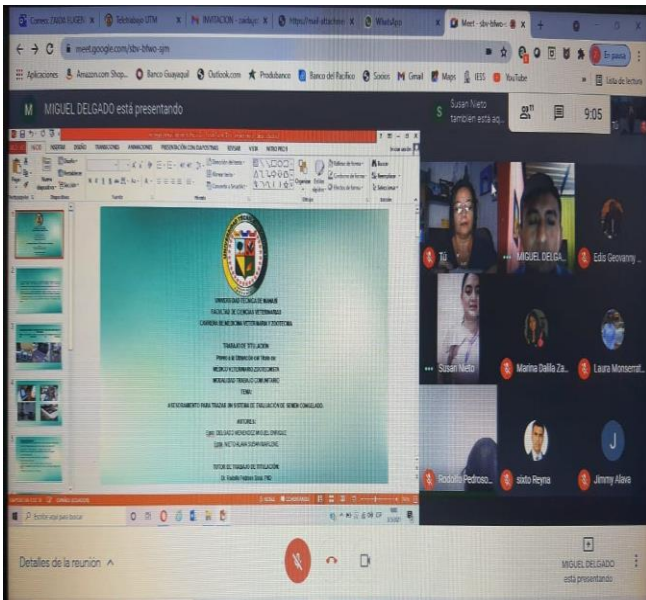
Correo: ZAIDA EUGEN | Teletrabajo UTM | INVITACION - zaida | https://mail-attachme | WhatsApp | Meet - sbv-bfwo-

meet.google.com/sbv-bfwo-sjm

Aplicaciones | Amazon.com Shop... | Banco Guayaquil | Outlook.com | Produbanco | Banco del Pacifico | Socios | Gmail | Maps | IESS | YouTube | Lista de lectura

En pausa

M MIGUEL DELGADO está presentando

S Susan Nieto también está aq...

9:05

UNIVERSIDAD TECNICA DE MANABI
FACULTAD DE CIENCIAS VETERINARIAS
CARRERA DE MEDICINA VETERINARIA Y ZOOTECNIA

TRABAJO DE TITULACIÓN
Previo a la Obtención del Título de:
MEDICO VETERINARIO ZOOTECNISTA
MODALIDAD: TRABAJO COMUNITARIO
TEMA:
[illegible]
AUTORES:
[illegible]
TUTOR DEL TRABAJO DE TITULACIÓN:
Dr. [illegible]

Tú | MIGUEL DELGA... | Edis Geovanny ...
Susan Nieto | Marina Dalila Za... | Laura Monserrat...
Rodolfo Pedroso... | sixto Reyna | Jimmy Alava

Escribe aquí para buscar

Detalles de la reunión

MIGUEL DELGADO está presentando